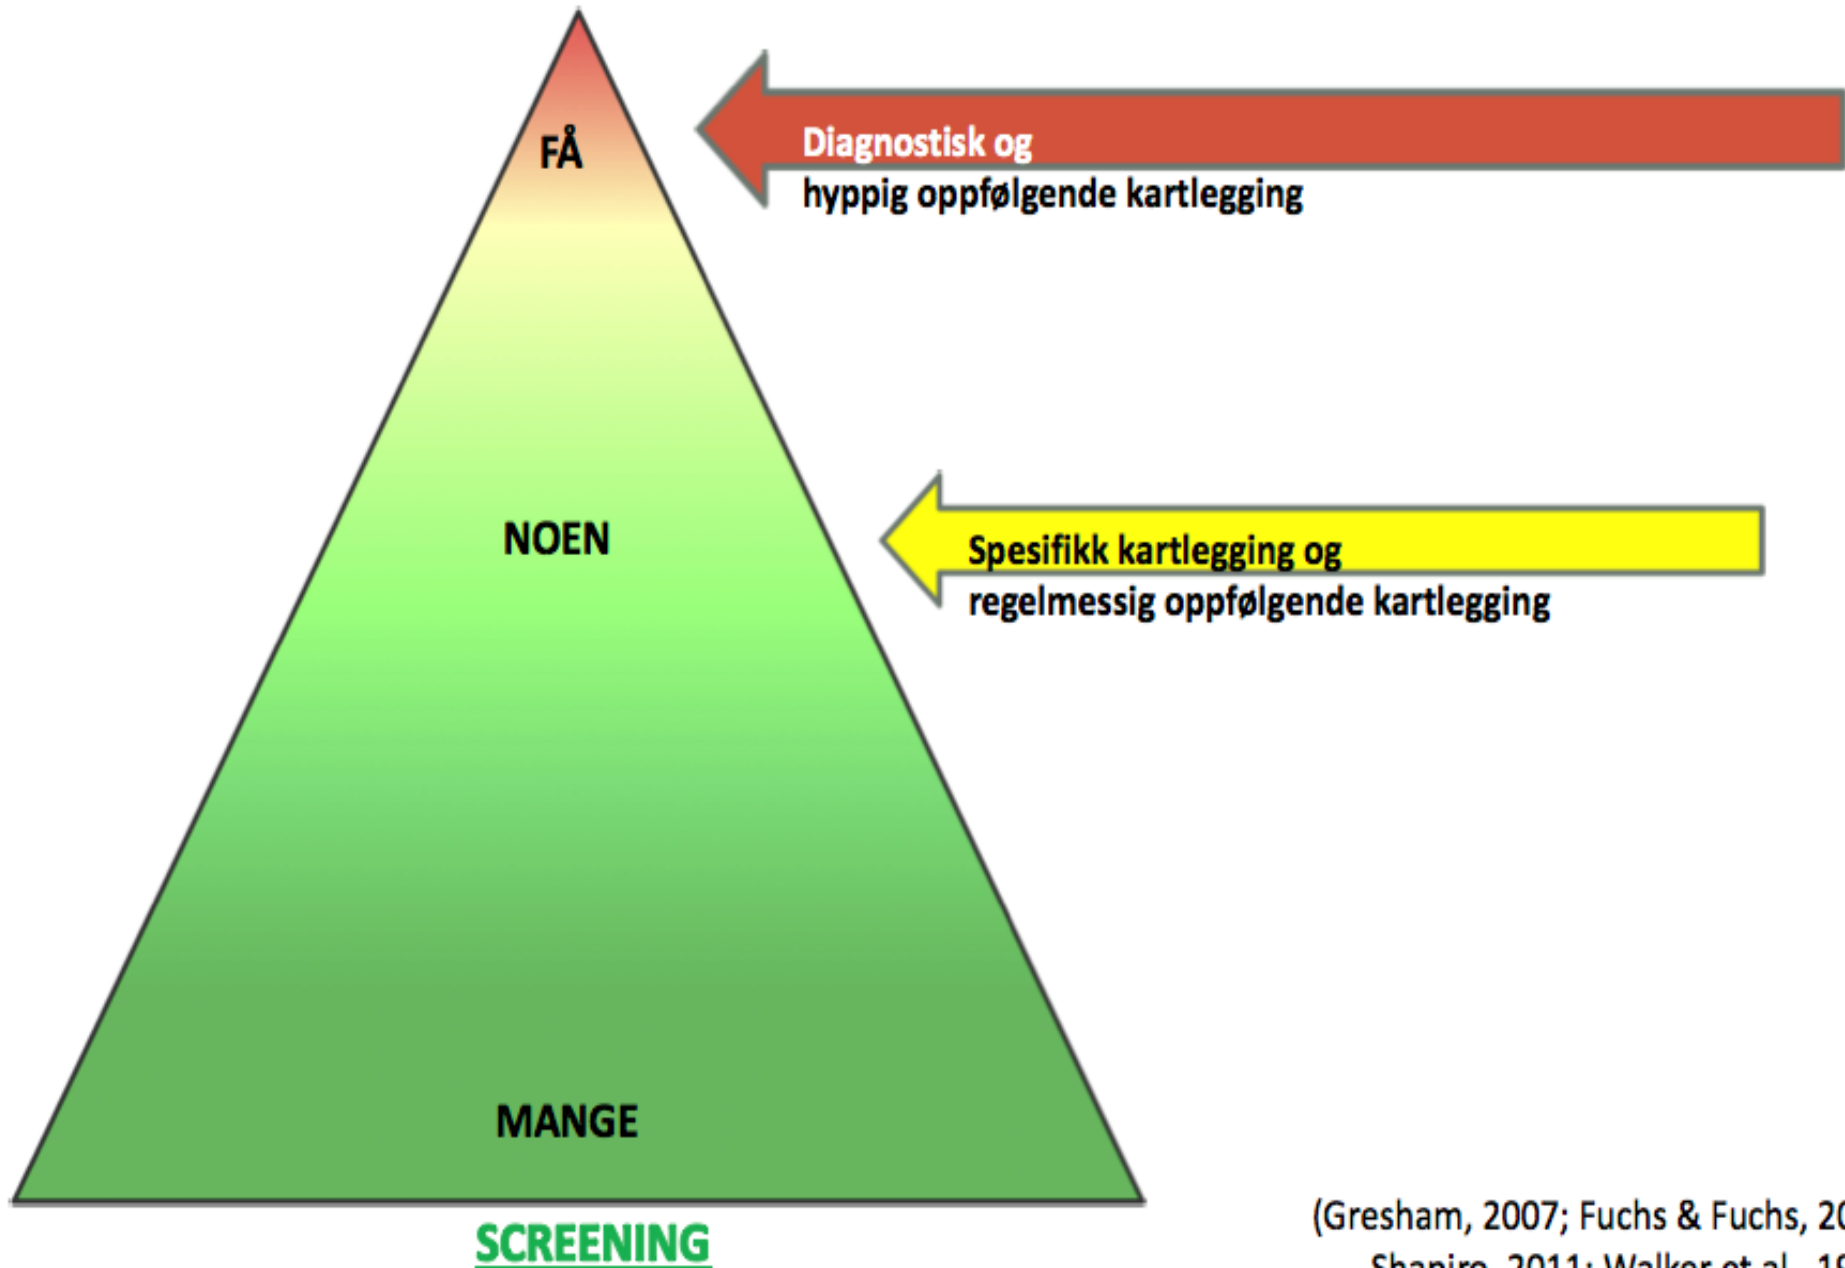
FÅ

Diagnostisk og hyppig oppfølgende kartlegging

NOEN

Spesifikk kartlegging og regelmessig oppfølgende kartlegging

MANGE

SCREENING

(Gresham, 2007; Fuchs & Fuchs, 2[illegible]
Shapiro, 2011; Walker et al., 1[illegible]